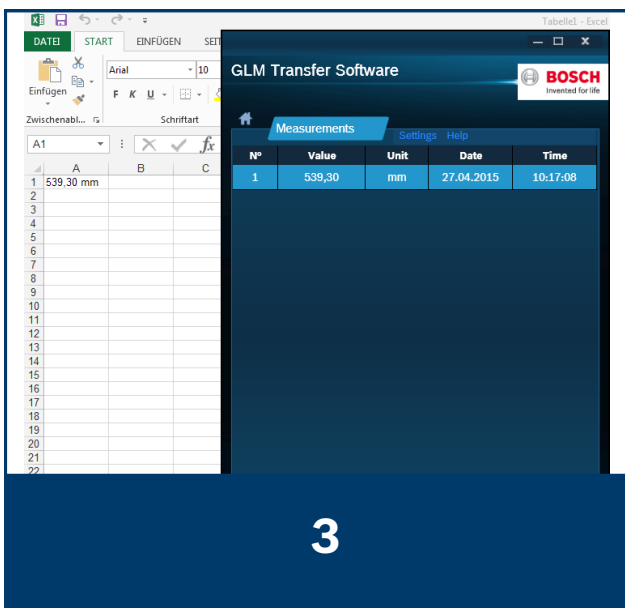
Tabelle1 - Excel

DATEI START EINFÜGEN SEI

Einfügen
Arial 10
F K U
Zwischenabl... Schriftart

A1
$fx$

| | A | B | C |
|---|---|---|---|
| 1 | 539,30 mm | | |
| 2 | | | |
| 3 | | | |
| 4 | | | |
| 5 | | | |
| 6 | | | |
| 7 | | | |
| 8 | | | |
| 9 | | | |
| 10 | | | |
| 11 | | | |
| 12 | | | |
| 13 | | | |
| 14 | | | |
| 15 | | | |
| 16 | | | |
| 17 | | | |
| 18 | | | |
| 19 | | | |
| 20 | | | |
| 21 | | | |
| 22 | | | |

GLM Transfer Software

BOSCH
Invented for life

Measurements Settings Help

| Nº | Value | Unit | Date | Time |
|---|---|---|---|---|
| 1 | 539,30 | mm | 27.04.2015 | 10:17:08 |

3